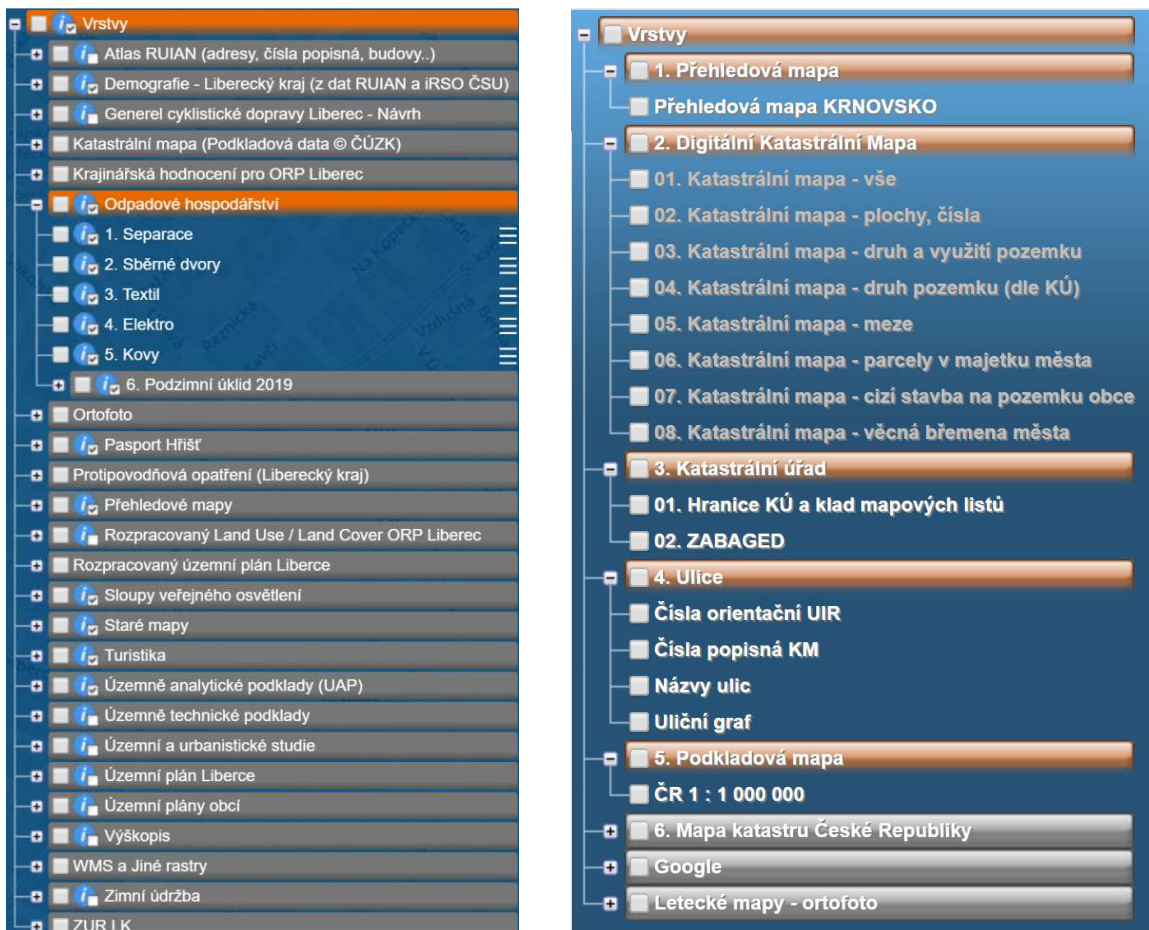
Vrstvy
Atlas RUIAN (adresy, čísla popisná, budovy..)
Demografie - Liberecký kraj (z dat RUIAN a iRSO ČSU)
Generel cyklistické dopravy Liberec - Návrh
Katastrální mapa (Podkladová data © ČÚZK)
Krajinářská hodnocení pro ORP Liberec
Odpadové hospodářství
1. Separace
2. Sběrné dvory
3. Textil
4. Elektro
5. Kovy
6. Podzimní úklid 2019
Ortofoto
Pasport Hřišť
Protipovodňová opatření (Liberecký kraj)
Přehledové mapy
Rozpracovaný Land Use / Land Cover ORP Liberec
Rozpracovaný územní plán Liberce
Sloupy veřejného osvětlení
Staré mapy
Turistika
Územně analytické podklady (UAP)
Územně technické podklady
Územní a urbanistické studie
Územní plán Liberce
Územní plány obcí
Výškopis
WMS a Jiné rastry
Zimní údržba
ZUR LK

Vrstvy
1. Přehledová mapa
Přehledová mapa KRNOVSKO
2. Digitální Katastrální Mapa
01. Katastrální mapa - vše
02. Katastrální mapa - plochy, čísla
03. Katastrální mapa - druh a využití pozemku
04. Katastrální mapa - druh pozemku (dle KÚ)
05. Katastrální mapa - meze
06. Katastrální mapa - parcely v majetku města
07. Katastrální mapa - cizí stavba na pozemku obce
08. Katastrální mapa - věcná břemena města
3. Katastrální úřad
01. Hranice KÚ a klad mapových listů
02. ZABAGED
4. Ulice
Čísla orientační UIR
Čísla popisná KM
Názvy ulic
Uliční graf
5. Podkladová mapa
ČR 1 : 1 000 000
6. Mapa katastru České Republiky
Google
Letecké mapy - ortofoto